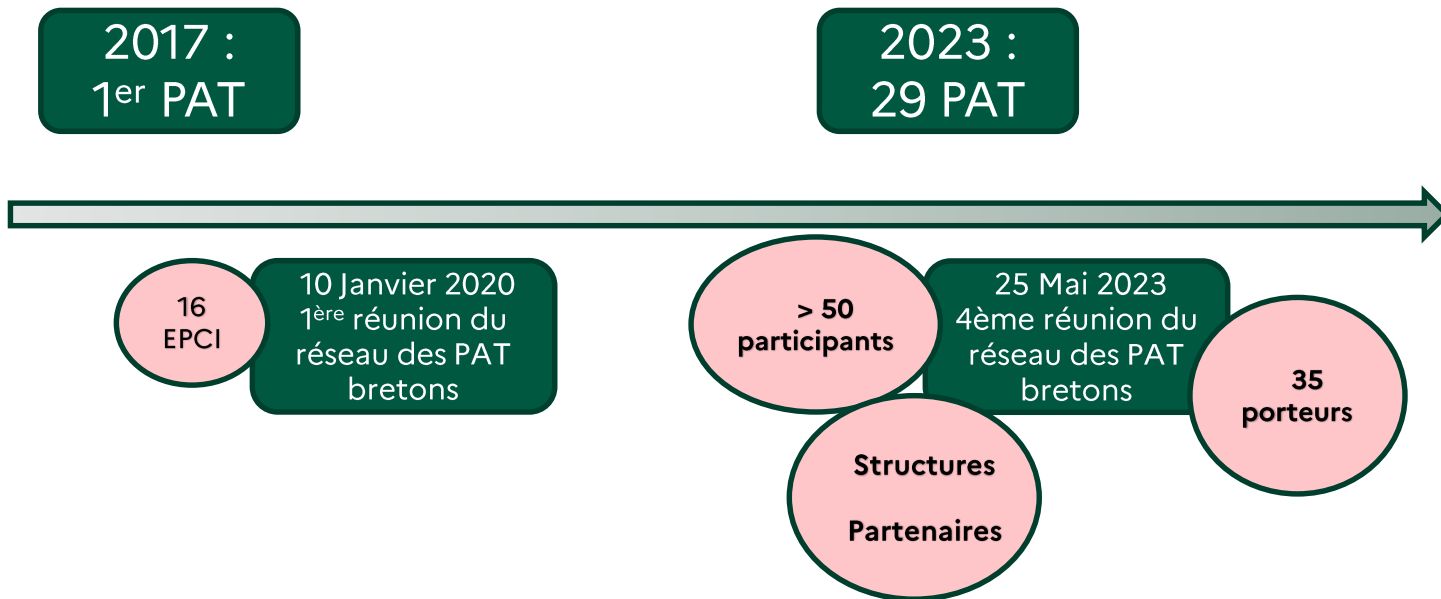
2017 :
1$^{er}$ PAT

2023 :
29 PAT

16
EPCI

10 Janvier 2020
1$^{ère}$ réunion du réseau des PAT bretons

> 50
participants

25 Mai 2023
4ème réunion du réseau des PAT bretons

35
porteurs

Structures

Partenaires